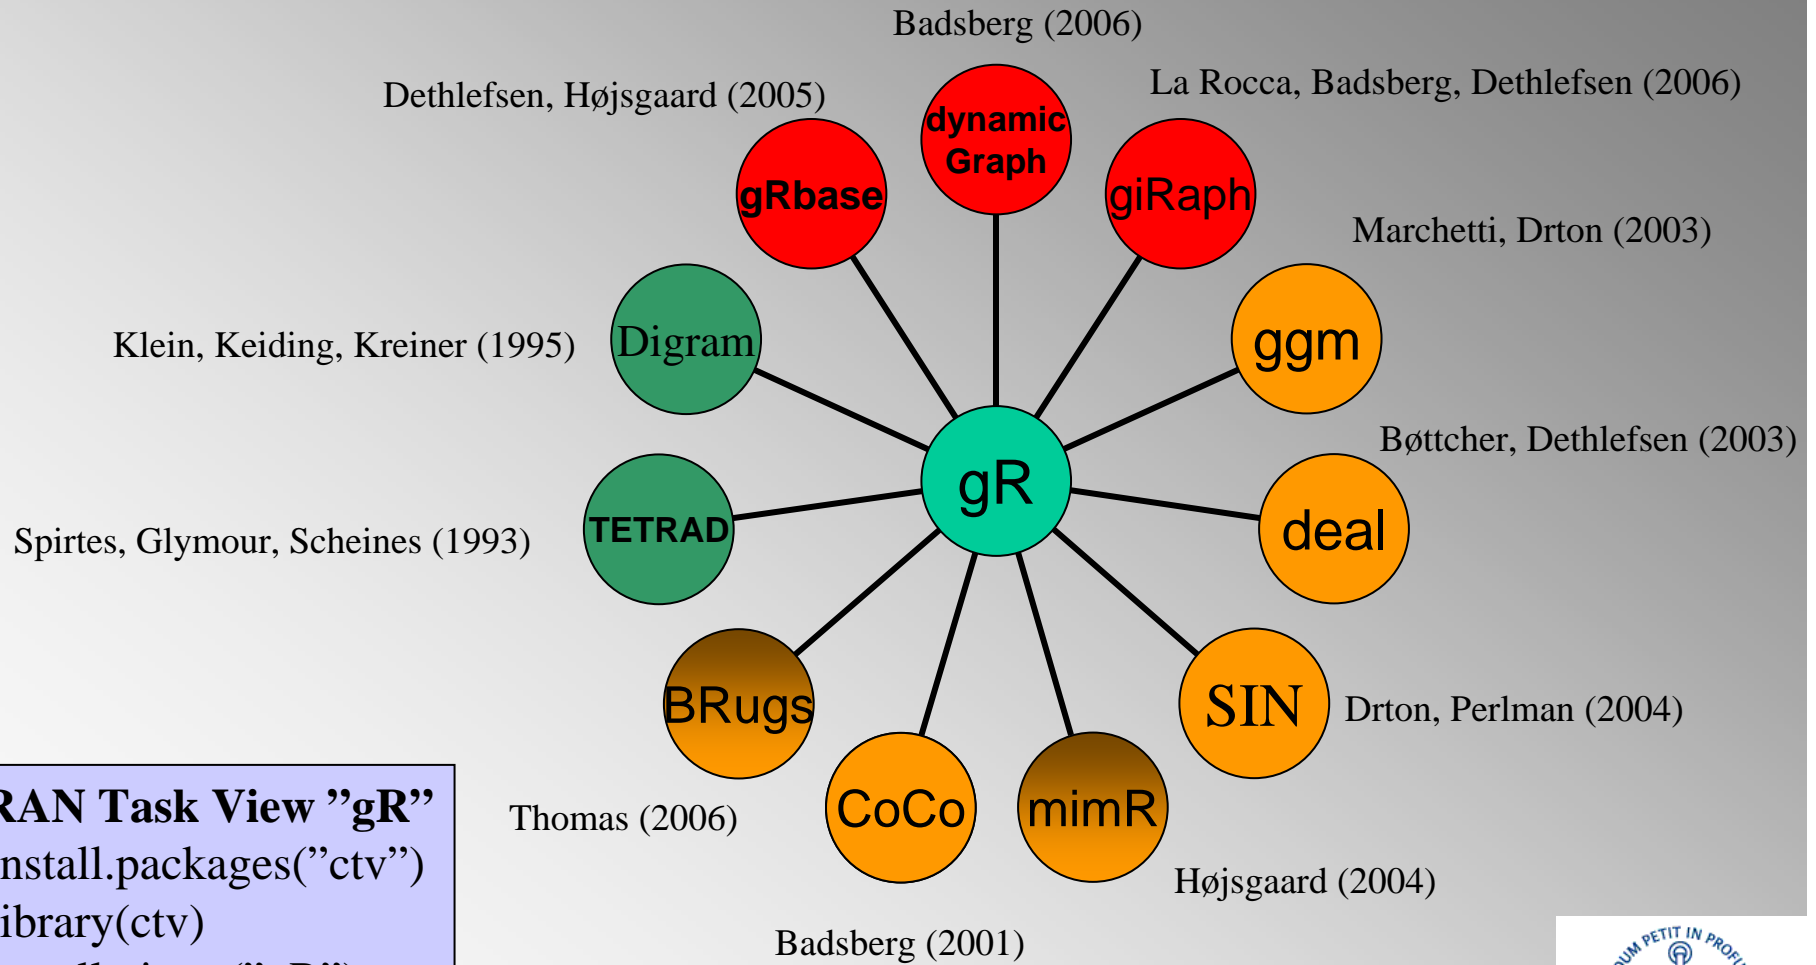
Badsberg (2006)

Dethlefsen, Højsgaard (2005)

La Rocca, Badsberg, Dethlefsen (2006)

dynamic Graph

gRbase

giRaph

Marchetti, Drton (2003)

Klein, Keiding, Kreiner (1995)

Digram

ggm

Bøttcher, Dethlefsen (2003)

gR

TETRAD

deal

Spirtes, Glymour, Scheines (1993)

BRugs

SIN

Drton, Perlman (2004)

CoCo

mimR

RAN Task View ”gR”
nstall.packages(”ctv”)
ibrary(ctv)
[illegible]

Thomas (2006)

Højsgaard (2004)

Badsberg (2001)

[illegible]PETIT IN PROF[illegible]